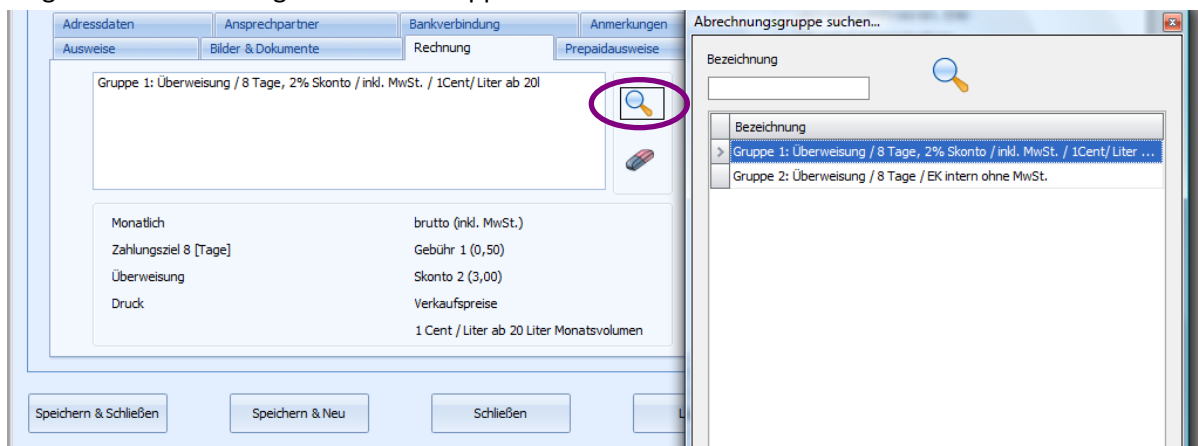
Adressdaten | Ansprechpartner | Bankverbindung | Anmerkungen
Ausweise | Bilder & Dokumente | Rechnung | Prepaidausweise

Gruppe 1: Überweisung / 8 Tage, 2% Skonto / inkl. MwSt. / 1Cent/ Liter ab 20l

Monatlich
brutto (inkl. MwSt.)
Zahlungsziel 8 [Tage]
Gebühr 1 (0,50)
Überweisung
Skonto 2 (3,00)
Druck
Verkaufspreise
1 Cent / Liter ab 20 Liter Monatsvolumen

Speichern & Schließen
Speichern & Neu
Schließen
L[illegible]

Abrechnungsgruppe suchen...

Bezeichnung

| Bezeichnung |
|---|
| Gruppe 1: Überweisung / 8 Tage, 2% Skonto / inkl. MwSt. / 1Cent/ Liter ... |
| Gruppe 2: Überweisung / 8 Tage / EK intern ohne MwSt. |